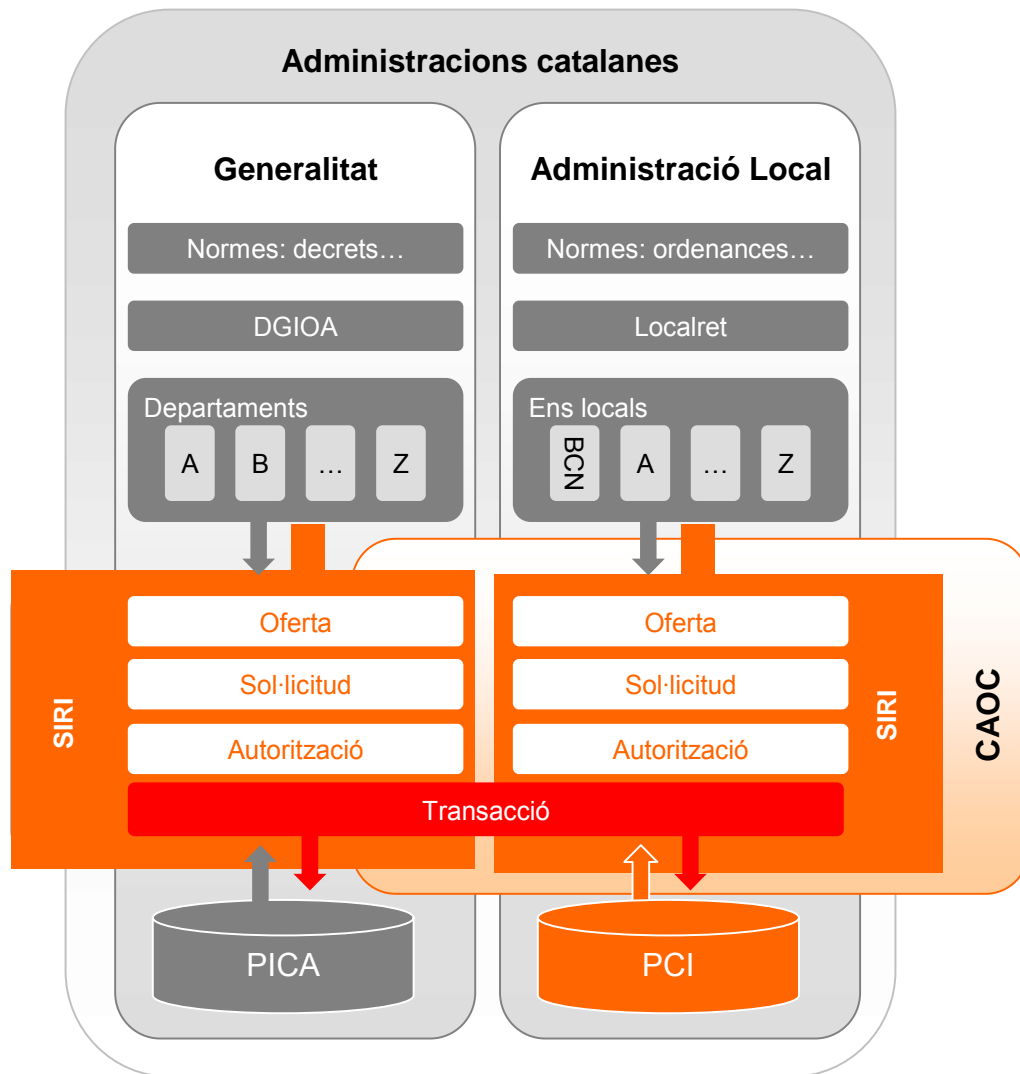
Administracions catalanes

Generalitat

Normes: decrets…

DGIOA

Departaments

A

B

…

Z

Administració Local

Normes: ordenances…

Localret

Ens locals

BCN

A

…

Z

SIRI

Oferta

Sol·licitud

Autorització

Oferta

Sol·licitud

Autorització

SIRI

CAOC

Transacció

PICA

PCI